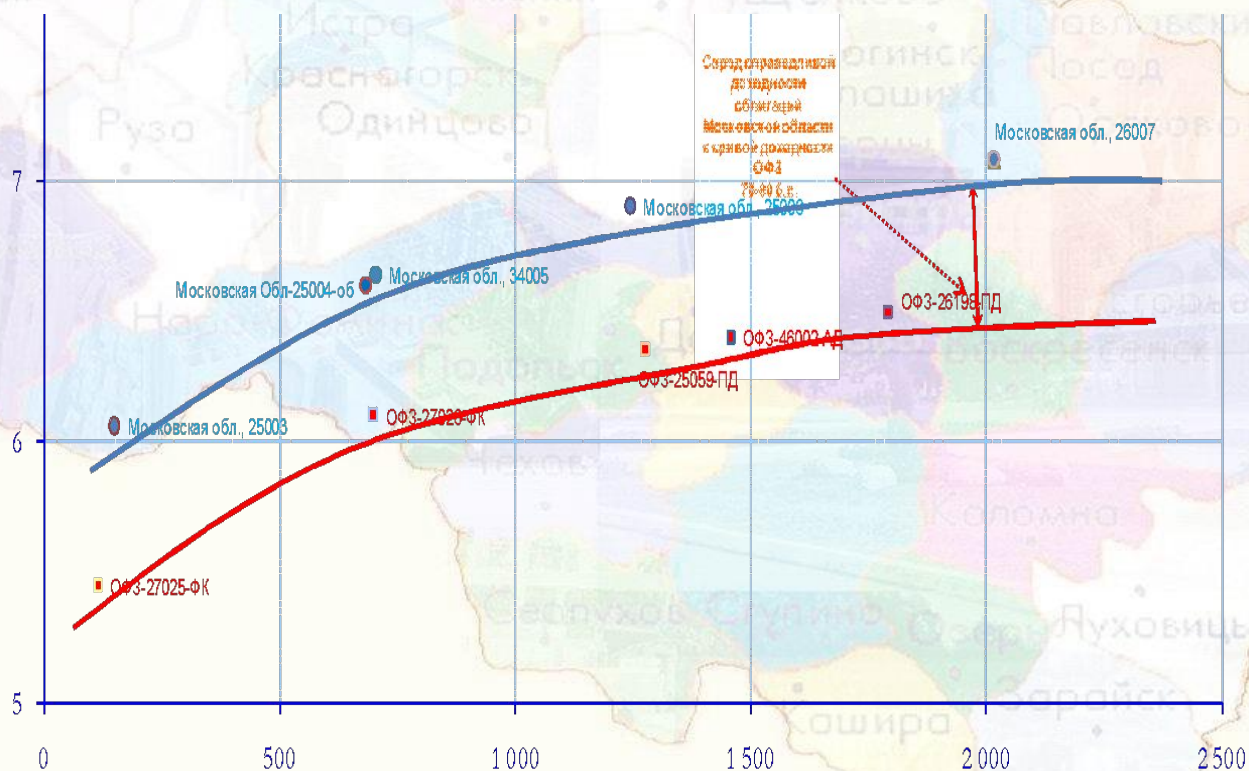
Спред справедливой доходности облигаций Московской области к кривой доходности ОФЗ
7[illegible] б.п.

Московская обл., 26007
Московская обл., 25006
Московская Обл-25004-об
Московская обл., 34005
ОФЗ-26198-ПД
ОФЗ-46002-АД
ОФЗ-25059-ПД
Московская обл., 25003
ОФЗ-27026-ФК
ОФЗ-27025-ФК

Истра
Красногорск
Рузо
Одинцово
Ногинск
Посад
Подольск
Чехов
Коломна
Серпухов
Ступино
Озеры
Луховицы
Кашира
Зарайск
Воскресенск

7
6
5
0
500
1 000
1 500
2 000
2 500